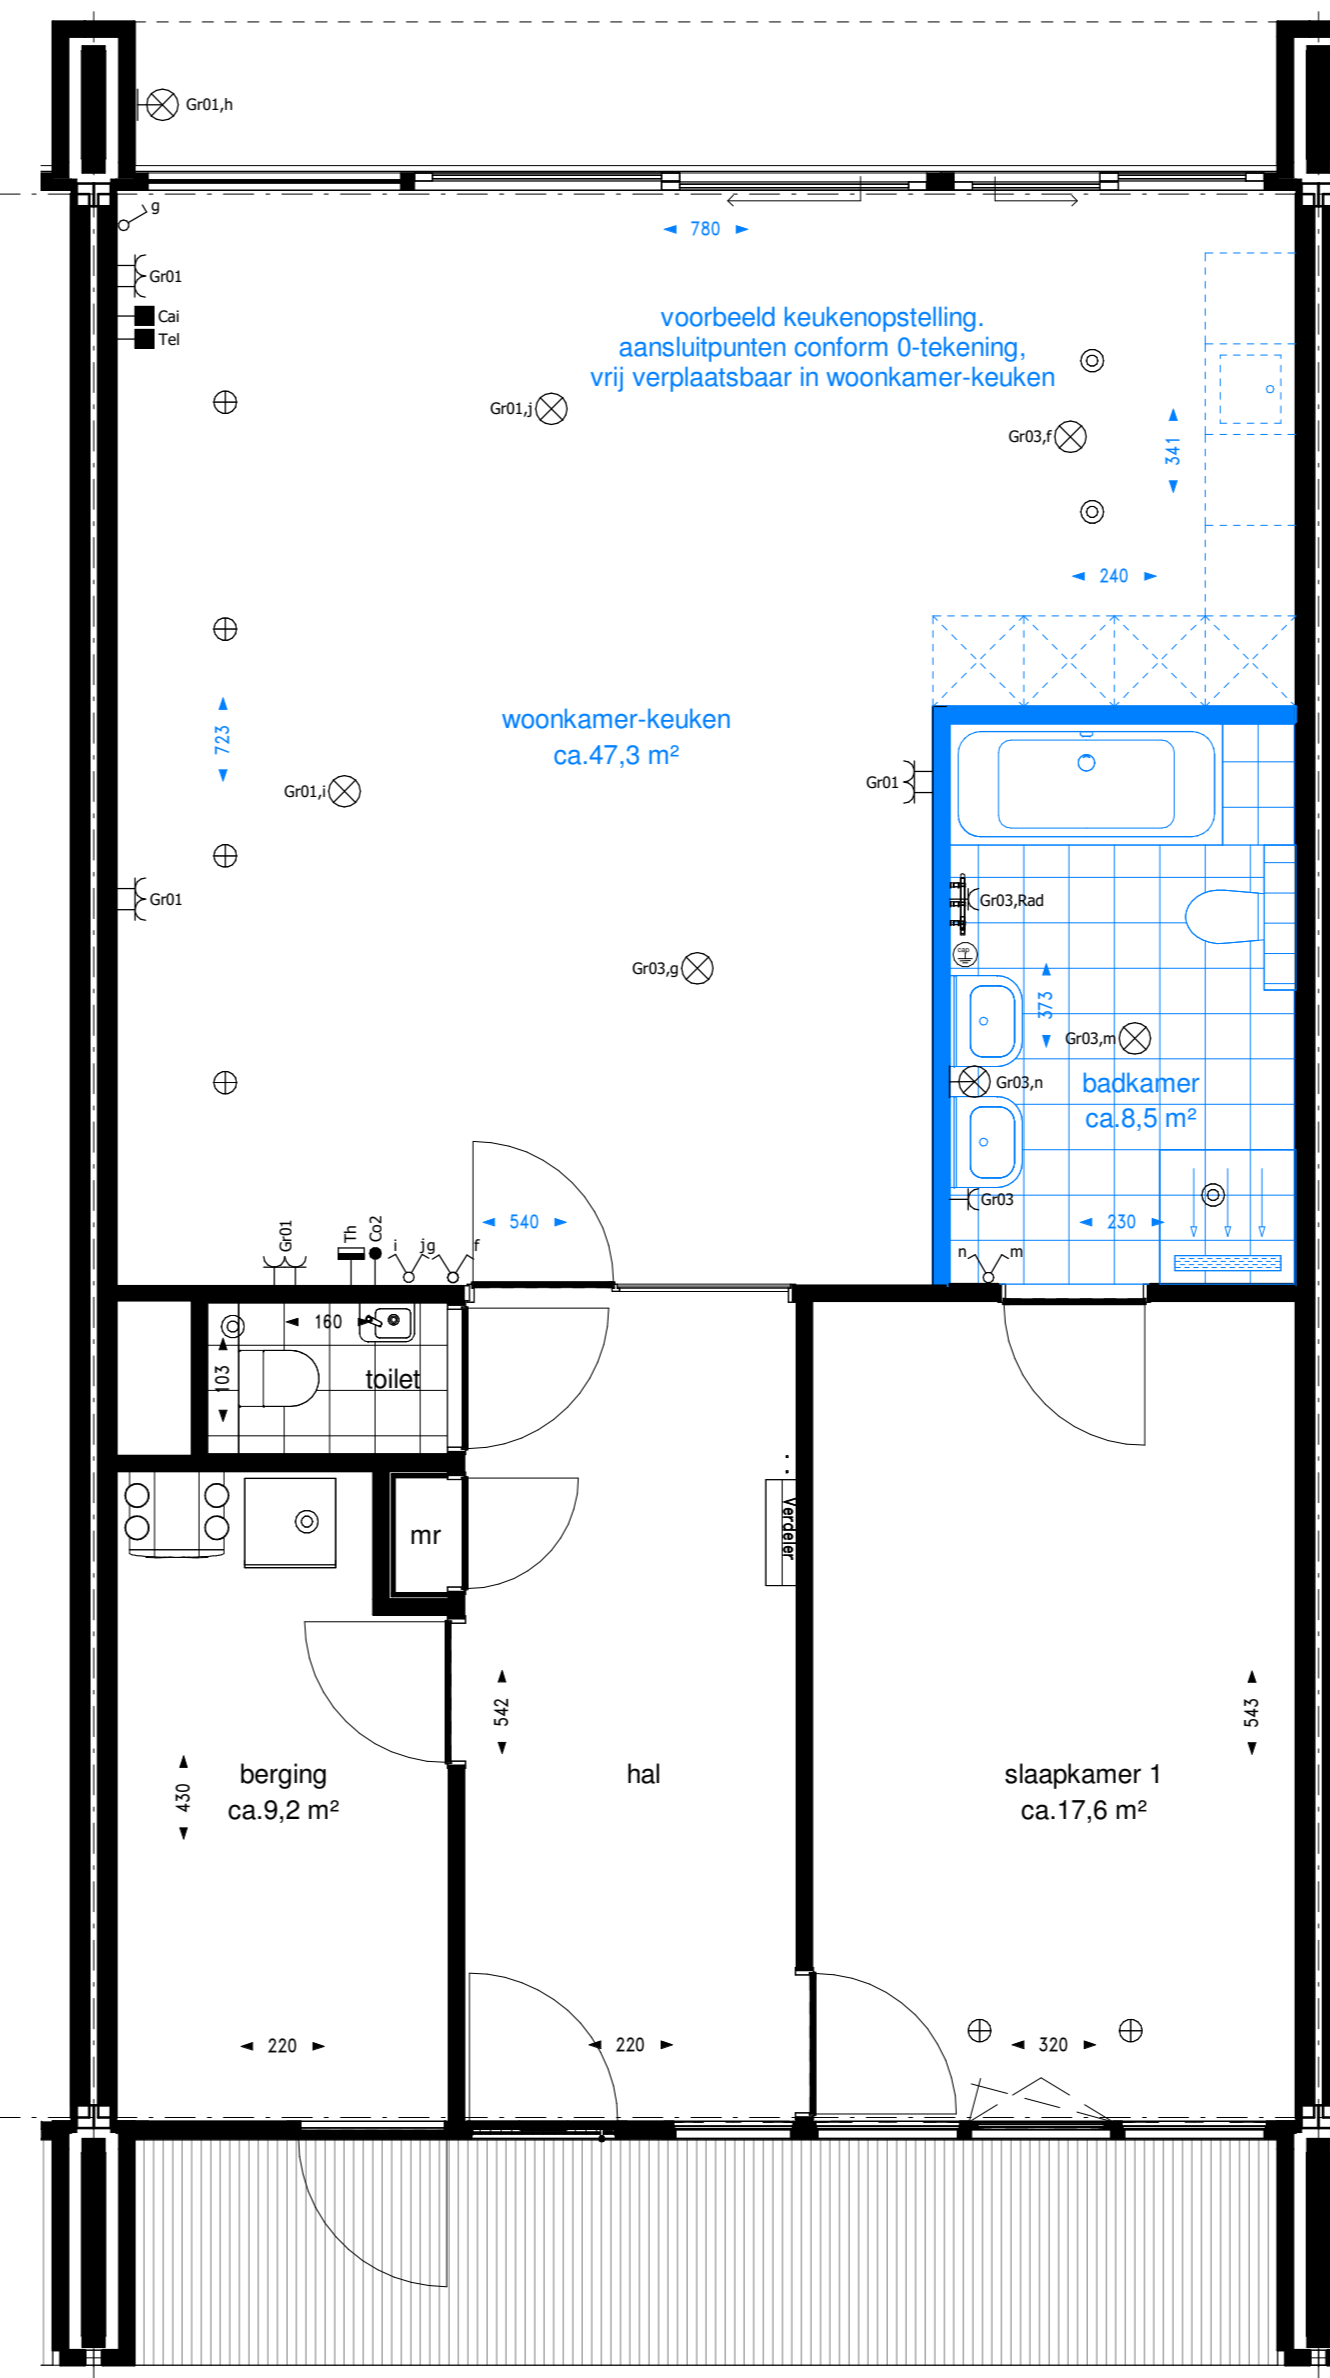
Gr01,h

g

780

Gr01

Cai
Tel

voorbeeld keukenopstelling.
aansluitpunten conform 0-tekening,
vrij verplaatsbaar in woonkamer-keuken

Gr01,j

Gr03,f

341

240

723

woonkamer-keuken
ca.47,3 m²

Gr01

Gr01,i

Gr01

Gr03,Rad

Gr03,g

373

Gr03,m

Gr03,n

badkamer
ca.8,5 m²

Gr03

540

230

Gr01
Th
Co2
i
jg
f

n
m

160

103

toilet

mr

Verdeler

542

543

430

berging
ca.9,2 m²

hal

slaapkamer 1
ca.17,6 m²

220

220

320